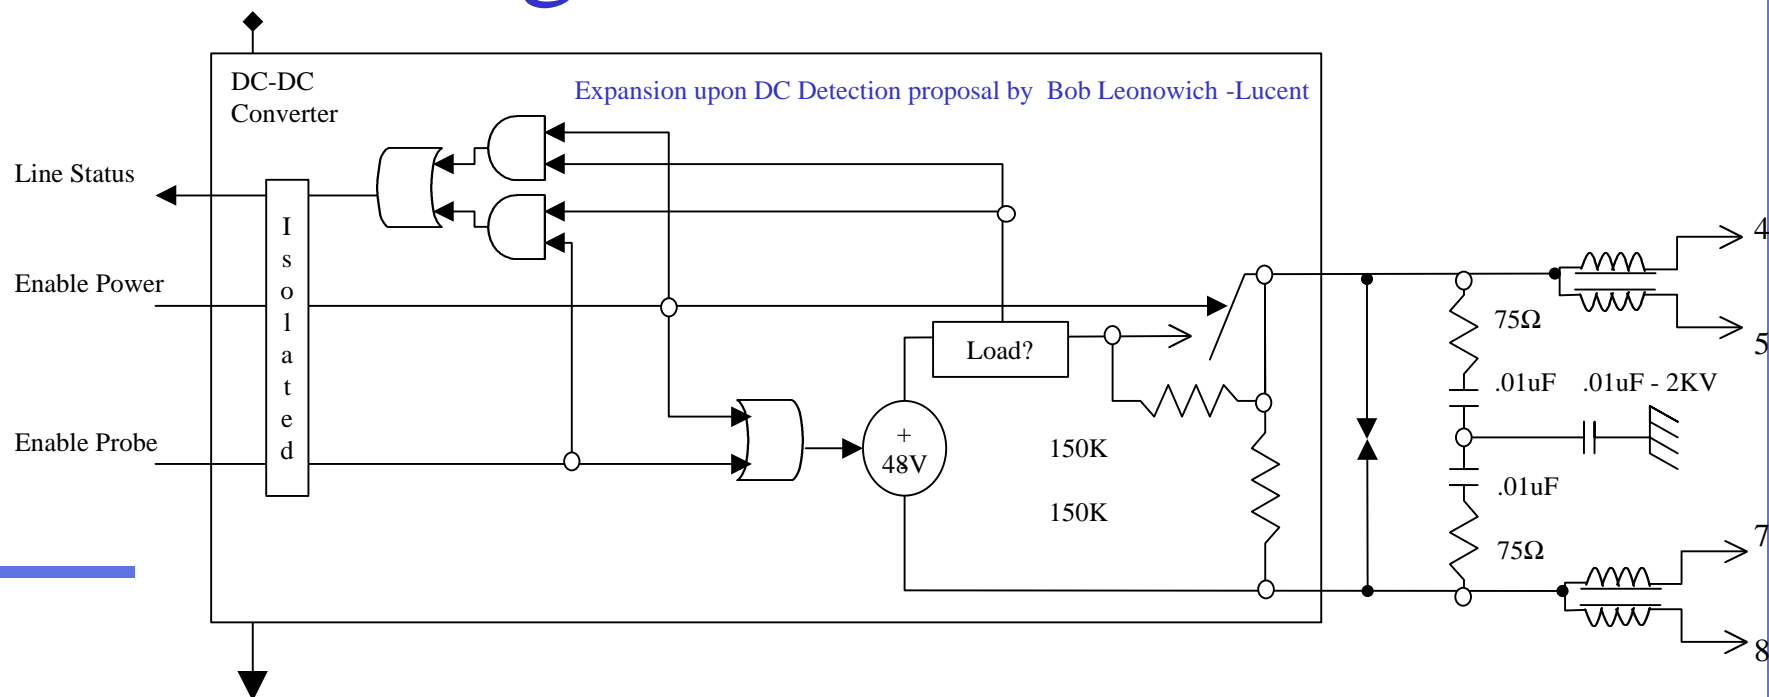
DC-DC Converter

Expansion upon DC Detection proposal by Bob Leonowich -Lucent

Line Status

Enable Power

Enable Probe

I
s
o
l
a
t
e
d

Load?

+
48V

150K

150K

75Ω

.01uF

.01uF - 2KV

.01uF

75Ω

4

5

7

8